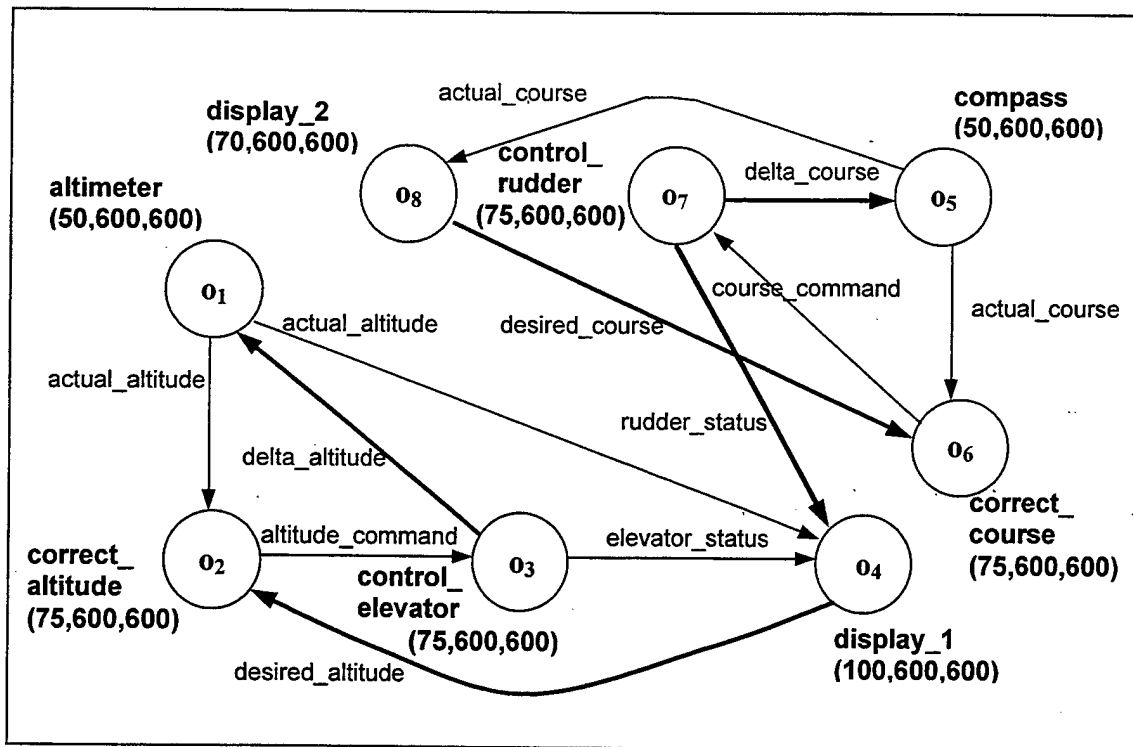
actual_course

display_2
(70,600,600)

compass
(50,600,600)

control_
rudder
(75,600,600)

delta_course

$o_8$

$o_7$

$o_5$

altimeter
(50,600,600)

$o_1$

course_command

actual_altitude

desired_course

actual_course

actual_altitude

rudder_status

$o_6$

delta_altitude

correct_
course
(75,600,600)

correct_
altitude
(75,600,600)

$o_2$

altitude_command

$o_3$

elevator_status

$o_4$

control_
elevator
(75,600,600)

display_1
(100,600,600)

desired_altitude